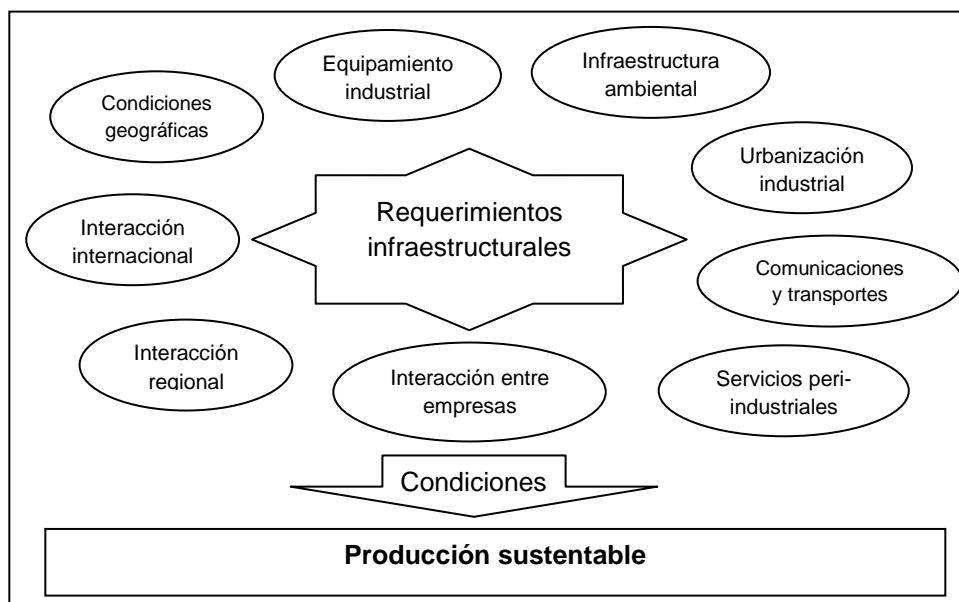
Condiciones geográficas

Equipamiento industrial

Infraestructura ambiental

Urbanización industrial

Requerimientos infraestructurales

Interacción internacional

Comunicaciones y transportes

Interacción regional

Interacción entre empresas

Servicios peri-industriales

Condiciones

**Producción sustentable**